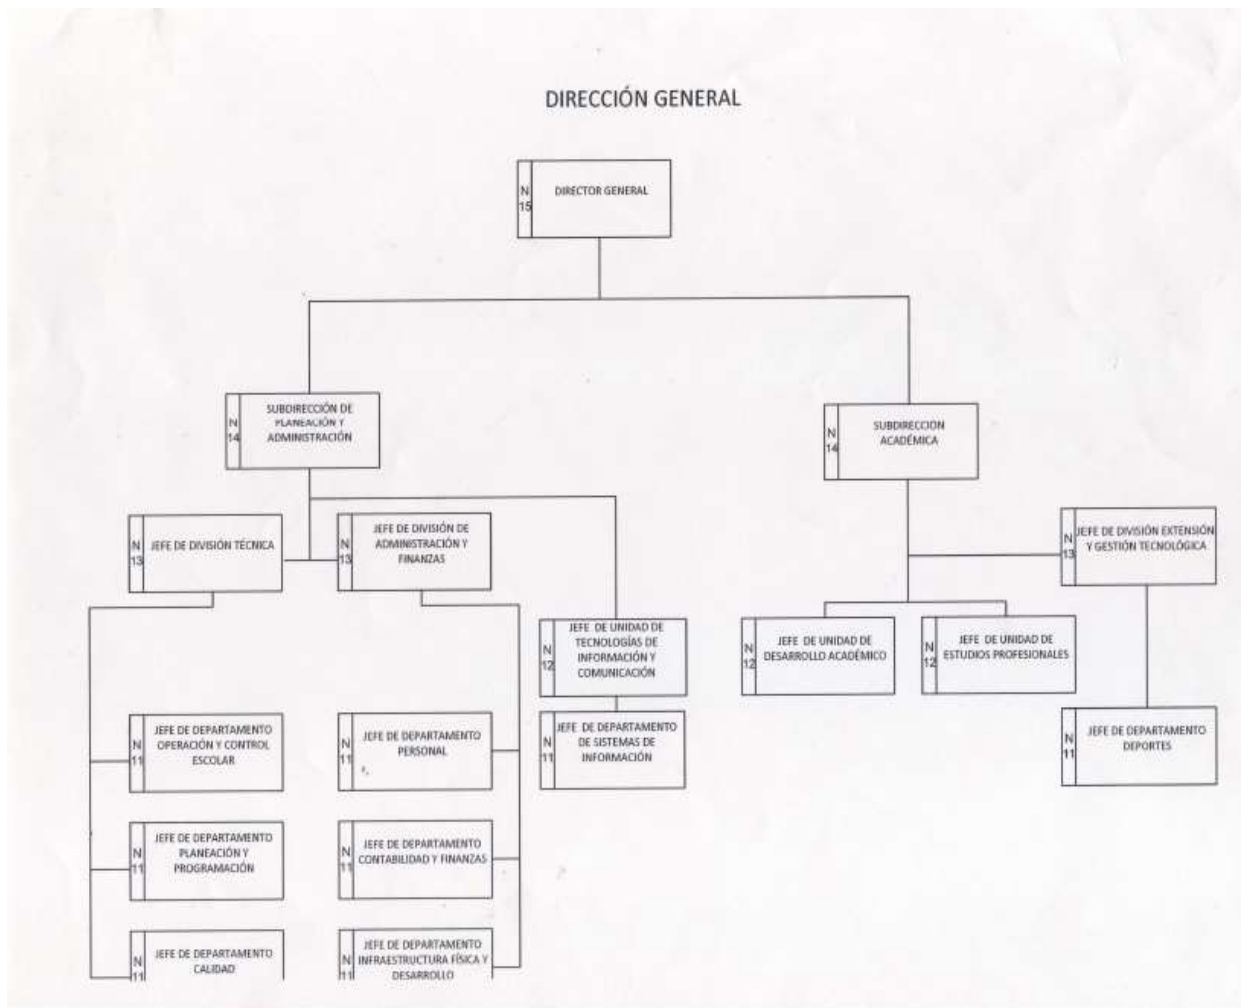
DIRECCIÓN GENERAL

N 15 DIRECTOR GENERAL

N 14 SUBDIRECCIÓN DE PLANEACIÓN Y ADMINISTRACIÓN

N 14 SUBDIRECCION ACADÉMICA

N 13 JEFE DE DIVISIÓN TÉCNICA

N 13 JEFE DE DIVISIÓN DE ADMINISTRACIÓN Y FINANZAS

N 13 JEFE DE DIVISIÓN EXTENSIÓN Y GESTIÓN TECNOLÓGICA

N 12 JEFE DE UNIDAD DE TECNOLOGÍAS DE INFORMACIÓN Y COMUNICACIÓN

N 12 JEFE DE UNIDAD DE DESARROLLO ACADÉMICO

N 12 JEFE DE UNIDAD DE ESTUDIOS PROFESIONALES

N 11 JEFE DE DEPARTAMENTO OPERACIÓN Y CONTROL ESCOLAR

N 11 JEFE DE DEPARTAMENTO PERSONAL

N 11 JEFE DE DEPARTAMENTO DE SISTEMAS DE INFORMACIÓN

N 11 JEFE DE DEPARTAMENTO DEPORTES

N 11 JEFE DE DEPARTAMENTO PLANEACIÓN Y PROGRAMACIÓN

N 11 JEFE DE DEPARTAMENTO CONTABILIDAD Y FINANZAS

N 11 JEFE DE DEPARTAMENTO CALIDAD

N 11 JEFE DE DEPARTAMENTO INFRAESTRUCTURA FÍSICA Y DESARROLLO